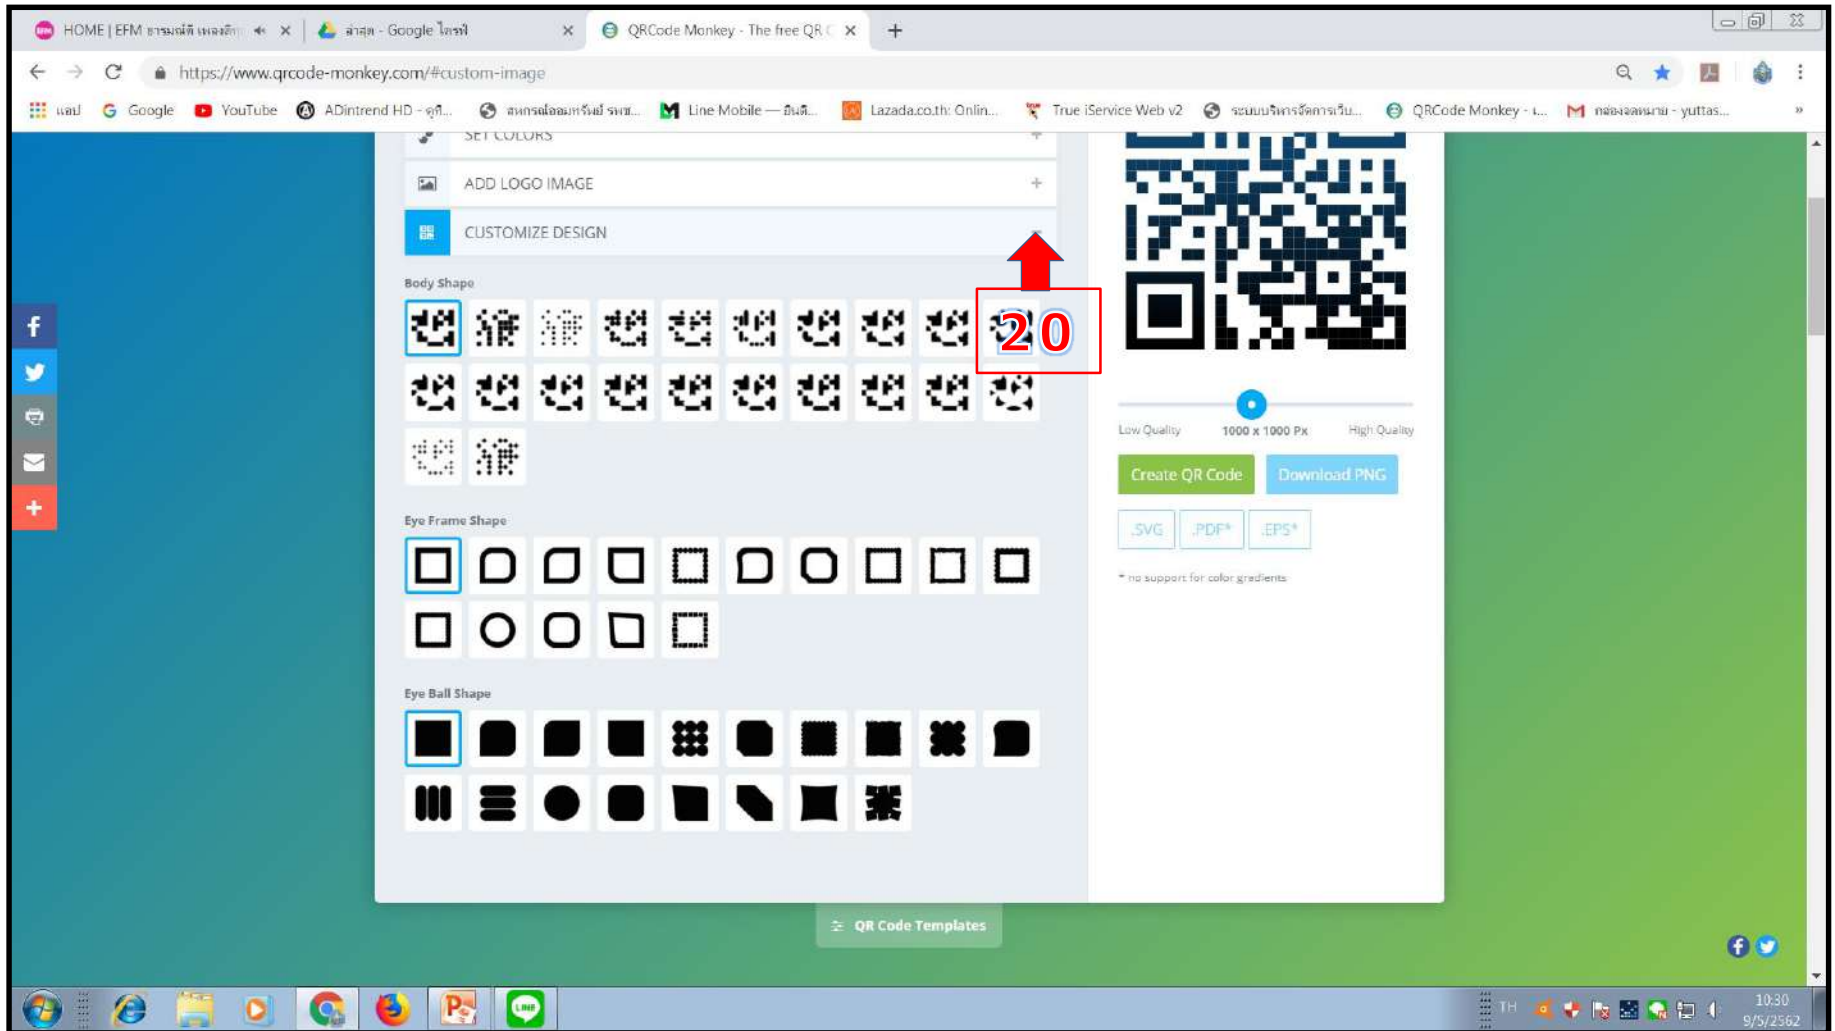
HOME | EFM ชาร์มณัฐ เพลงลึก | ล่าสุด - Google ไดรฟ์ | QRCode Monkey - The free QR C

https://www.qrcode-monkey.com/#custom-image

แอป Google YouTube ADintrend HD - ดูที... Line Mobile — อันดี... Lazada.co.th: Onlin... True iService Web v2 QRCode Monkey - ... yuttas...

SET COLORS
ADD LOGO IMAGE +
CUSTOMIZE DESIGN

Body Shape

20

Eye Frame Shape

Eye Ball Shape

Low Quality 1000 x 1000 Px High Quality

Create QR Code Download PNG

.SVG .PDF* .EPS*

* no support for color gradients

QR Code Templates

TH 10:30 9/5/2562